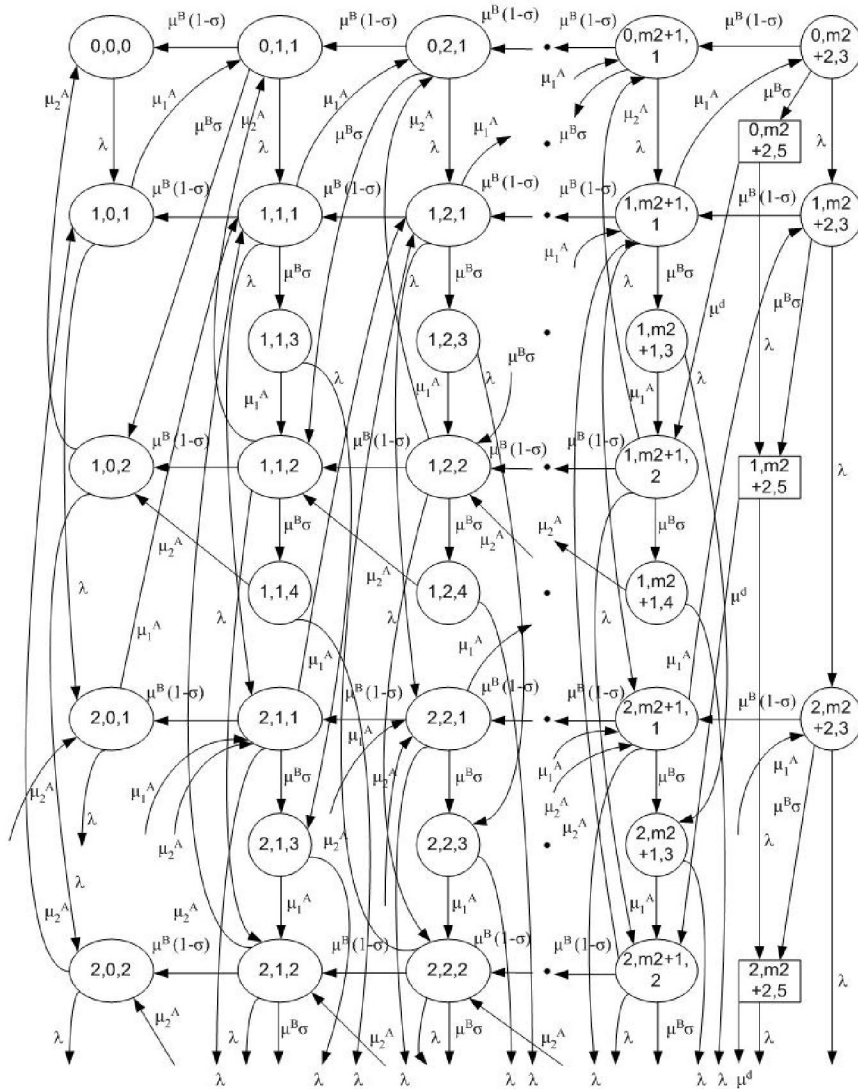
0,0,0
0,1,1
0,2,1
0,m2+1, 1
0,m2 +2,3
$\mu^B(1-\sigma)$ $\mu^B(1-\sigma)$ $\mu^B(1-\sigma)$ $\mu^B(1-\sigma)$ $\mu^B(1-\sigma)$
$\mu_1^A$ $\mu_2^A$ $\mu^B\sigma$ $\mu_2^A$ $\lambda$ $\mu^B\sigma$ $\mu_2^A$ $\mu_1^A$ $\lambda$ $\mu_1^A$ $\mu^B\sigma$ $\mu_2^A$ $\lambda$ $\mu_1^A$ $\mu^B\sigma$ $\lambda$
0,m2 +2,5
1,0,1
1,1,1
1,2,1
1,m2+1, 1
1,m2 +2,3
$\mu^B(1-\sigma)$ $\mu^B(1-\sigma)$ $\mu^B(1-\sigma)$ $\mu^B(1-\sigma)$ $\mu^B(1-\sigma)$
$\lambda$ $\mu^B\sigma$ $\lambda$ $\mu^B\sigma$ $\mu_1^A$ $\lambda$ $\mu^B\sigma$ $\mu^d$ $\mu^B\sigma$ $\lambda$
1,1,3
1,2,3
1,m2 +1,3
$\lambda$ $\mu_1^A$ $\lambda$ $\mu^B\sigma$ $\mu_1^A$ $\lambda$ $\mu_1^A$ $\mu_1^A$
1,0,2
1,1,2
1,2,2
1,m2+1, 2
1,m2 +2,5
$\mu^B(1-\sigma)$ $\mu^B(1-\sigma)$ $\mu^B(1-\sigma)$ $\mu^B(1-\sigma)$ $\lambda$
$\mu^B\sigma$ $\mu^B\sigma$ $\mu_2^A$ $\mu_2^A$ $\mu^B\sigma$ $\mu_2^A$
1,1,4
1,2,4
1,m2 +1,4
$\lambda$ $\mu_2^A$ $\lambda$ $\mu_2^A$ $\lambda$ $\mu_1^A$ $\mu_1^A$ $\lambda$ $\mu^d$ $\mu_1^A$ $\mu_1^A$ $\mu_1^A$
2,0,1
2,1,1
2,2,1
2,m2+1, 1
2,m2 +2,3
$\mu^B(1-\sigma)$ $\mu^B(1-\sigma)$ $\mu^B(1-\sigma)$ $\mu^B(1-\sigma)$ $\mu^B(1-\sigma)$
$\mu_2^A$ $\lambda$ $\mu_1^A$ $\mu_2^A$ $\mu^B\sigma$ $\mu_2^A$ $\mu^B\sigma$ $\mu_1^A$ $\mu_2^A$ $\mu_2^A$ $\mu^B\sigma$ $\mu_1^A$ $\mu^B\sigma$ $\lambda$
2,1,3
2,2,3
2,m2 +1,3
$\lambda$ $\mu_2^A$ $\mu_2^A$ $\mu_1^A$ $\mu_1^A$ $\mu_1^A$
2,0,2
2,1,2
2,2,2
2,m2+1, 2
2,m2 +2,5
$\mu^B(1-\sigma)$ $\mu^B(1-\sigma)$ $\mu^B(1-\sigma)$ $\mu^B(1-\sigma)$ $\lambda$
$\lambda$ $\mu_2^A$ $\lambda$ $\mu^B\sigma$ $\mu_2^A$ $\lambda$ $\mu^B\sigma$ $\mu_2^A$ $\lambda$ $\mu^B\sigma$ $\lambda$
$\lambda$ $\lambda$ $\lambda$ $\lambda$ $\lambda$ $\lambda$ $\lambda$ $\lambda$ $\lambda$ $\mu^d$